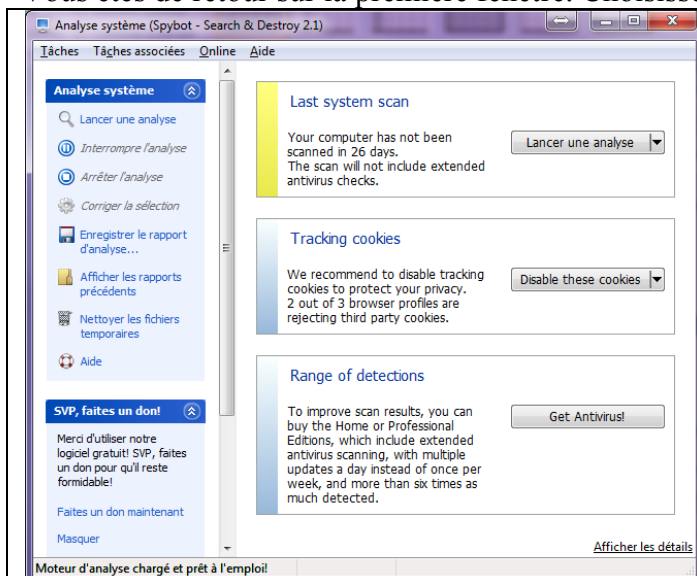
Vous êtes de retour sur la première fenêtre. Choisiss

Analyse système (Spybot - Search & Destroy 2.1)

Tâches Tâches associées Online Aide

Analyse système

Lancer une analyse

Interrompre l'analyse

Arrêter l'analyse

Corriger la sélection

Enregistrer le rapport d'analyse...

Afficher les rapports précédents

Nettoyer les fichiers temporaires

Aide

SVP, faites un don!

Merci d'utiliser notre logiciel gratuit! SVP, faites un don pour qu'il reste formidable!

Faites un don maintenant

Masquer

Last system scan

Your computer has not been scanned in 26 days. The scan will not include extended antivirus checks.

Lancer une analyse

Tracking cookies

We recommend to disable tracking cookies to protect your privacy. 2 out of 3 browser profiles are rejecting third party cookies.

Disable these cookies

Range of detections

To improve scan results, you can buy the Home or Professional Editions, which include extended antivirus scanning, with multiple updates a day instead of once per week, and more than six times as much detected.

Get Antivirus!

Afficher les détails

Moteur d'analyse chargé et prêt à l'emploi!